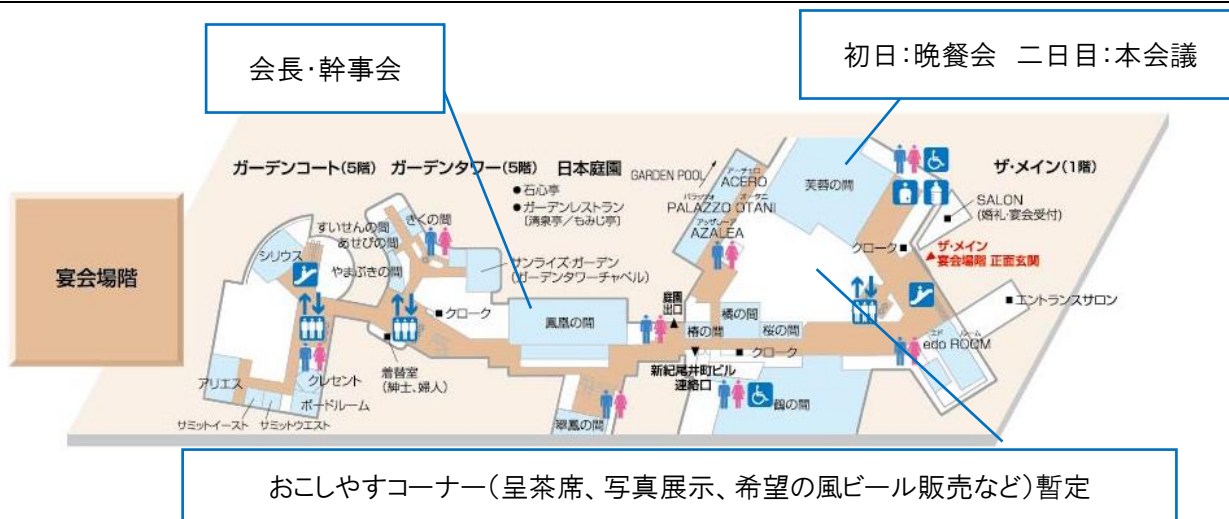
会長･幹事会

初日：晩餐会　二日目：本会議

宴会場階

ガーデンコート(5階)　ガーデンタワー(5階)　日本庭園

●石心亭
●ガーデンレストラン
〔清泉亭／もみじ亭〕

GARDEN POOL

アーチェロ
ACERO

パラッツォ　オータニ
PALAZZO OTANI

アッザレーア
AZALEA

芙蓉の間

ザ・メイン(1階)

SALON
（婚礼・宴会受付）

クローク

ザ・メイン
宴会場階 正面玄関

エントランスサロン

シリウス

すいせんの間
あせびの間

きくの間

やまぶきの間

サンライズ・ガーデン
（ガーデンタワーチャペル）

クローク

鳳凰の間

庭園出口

橘の間

椿の間　桜の間

クローク

エド　ルーム
edo ROOM

新紀尾井町ビル
連絡口

鶴の間

翠鳳の間

着替室
（紳士、婦人）

アリエス

クレセント

ボードルーム

サミットイースト　サミットウエスト

おこしやすコーナー（呈茶席、写真展示、希望の風ビール販売など）暫定